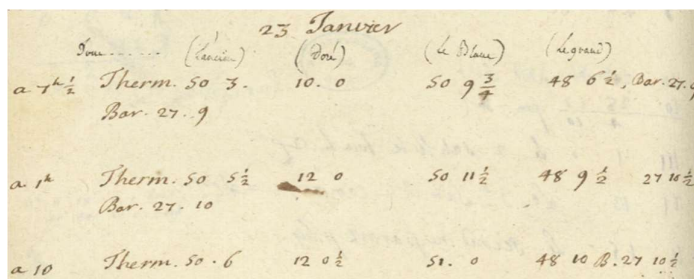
23 Janvier

Doue....... (l'ancien) (Doul) (le Blanc) (Legrand)

a $7^h\frac{1}{2}$ Therm. 50 3. 10. 0 50 $9\frac{3}{4}$ 48 $6\frac{1}{2}$, Bar. 27. 9

Bar. 27..9

a $1^h$ Therm. 50 $5\frac{1}{2}$ 12 0 50 $11\frac{1}{2}$ 48 $9\frac{1}{2}$ 27 $10\frac{1}{2}$

Bar. 27. 10

a 10 Therm. 50 . 6 12 $0\frac{1}{2}$ 51. 0 48 10 B. 27 $10\frac{1}{2}$